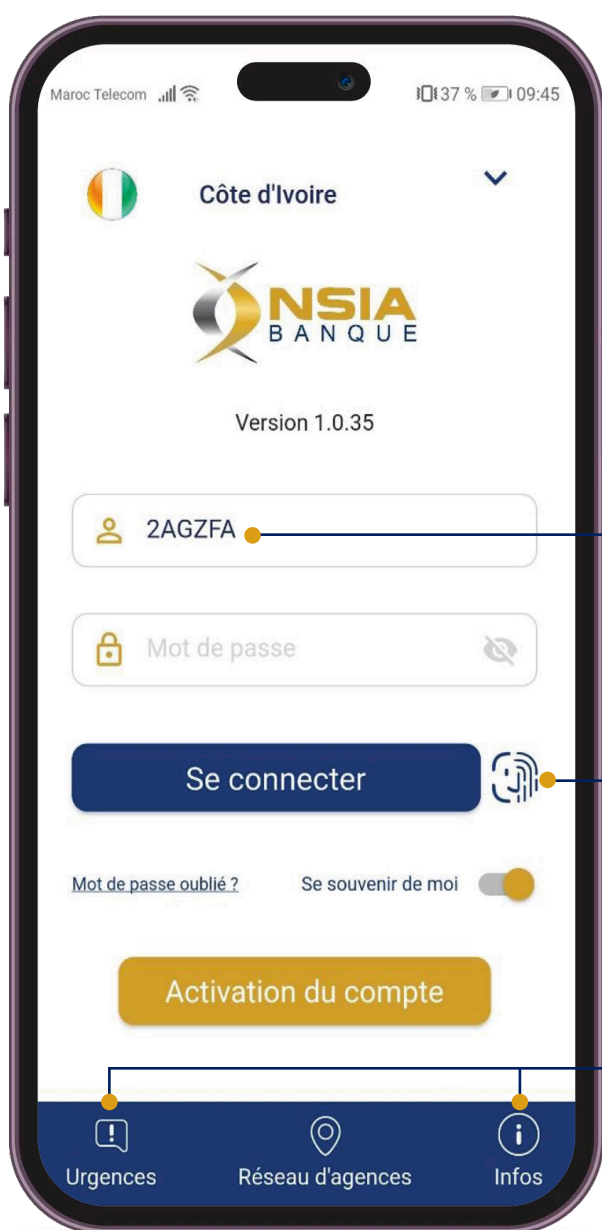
Maroc Telecom 37 % 09:45

Côte d'Ivoire

NSIA BANQUE

Version 1.0.35

2AGZFA

Mot de passe

Se connecter

Mot de passe oublié ?

Se souvenir de moi

Activation du compte

Urgences

Réseau d'agences

Infos